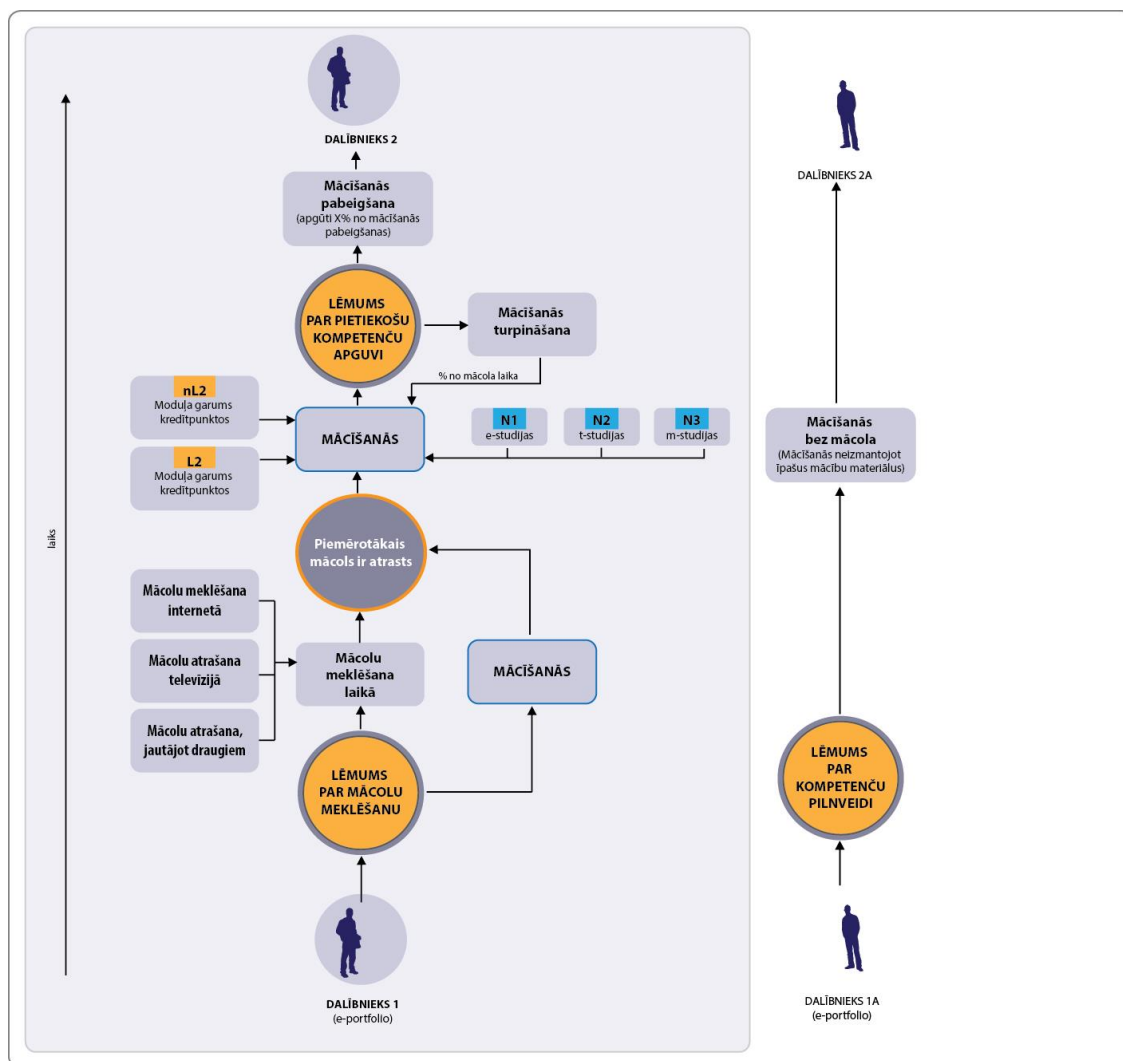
DALĪBNIEKS 2

Mācīšanās pabeigšana
(apgūti X% no mācīšanās pabeigšanas)

LĒMUMS PAR PIETIEKOŠU KOMPETENČU APGUVI

Mācīšanās turpināšana

% no mācola laika

nL2
Moduļa garums kredītpunktos

L2
Moduļa garums kredītpunktos

MĀCĪŠANĀS

N1
e-studijas

N2
t-studijas

N3
m-studijas

laiks

Piemērotākais mācols ir atrasts

Mācolu meklēšana internetā

Mācolu atrašana televīzijā

Mācolu atrašana, jautājot draugiem

Mācolu meklēšana laikā

MĀCĪŠANĀS

LĒMUMS PAR MĀCOLU MEKLĒŠANU

DALĪBNIEKS 1
(e-portfolio)

DALĪBNIEKS 2A

Mācīšanās bez mācola
(Mācīšanās neizmantojot īpašus mācību materiālus)

LĒMUMS PAR KOMPETENČU PILNVEIDI

DALĪBNIEKS 1A
(e-portfolio)